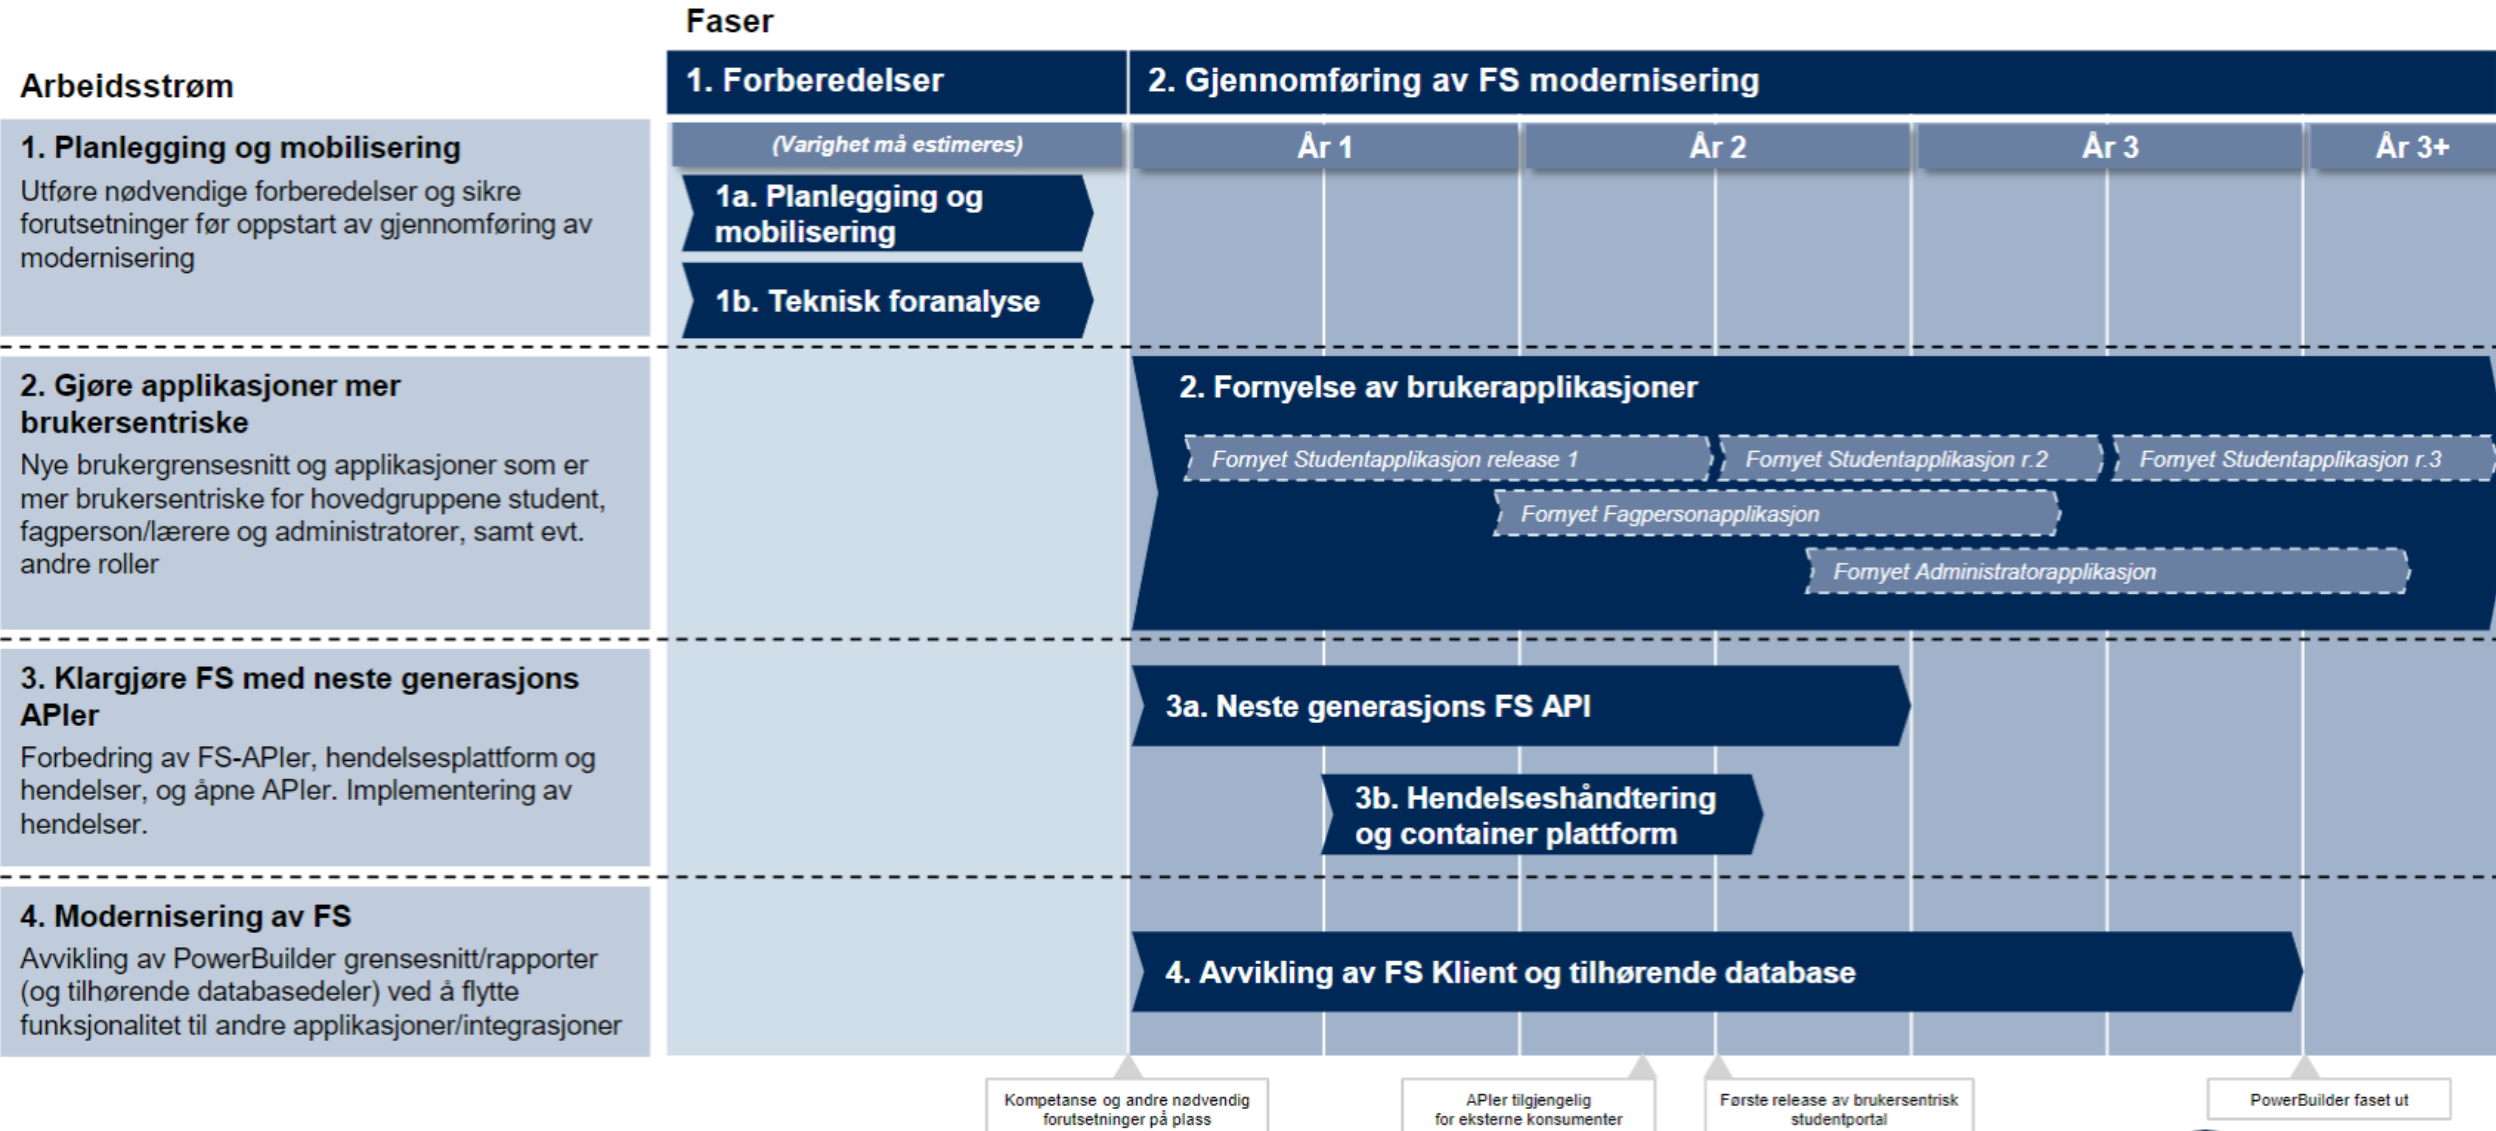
Faser

Arbeidsstrøm

1. Forberedelser

2. Gjennomføring av FS modernisering

(Varighet må estimeres)

År 1

År 2

År 3

År 3+

1. Planlegging og mobilisering
Utføre nødvendige forberedelser og sikre forutsetninger før oppstart av gjennomføring av modernisering

1a. Planlegging og mobilisering

1b. Teknisk foranalyse

2. Gjøre applikasjoner mer brukersentriske
Nye brukergrensesnitt og applikasjoner som er mer brukersentriske for hovedgruppene student, fagperson/lærere og administratorer, samt evt. andre roller

2. Fornyelse av brukerapplikasjoner

Fornyet Studentapplikasjon release 1

Fornyet Studentapplikasjon r.2

Fornyet Studentapplikasjon r.3

Fornyet Fagpersonapplikasjon

Fornyet Administratorapplikasjon

3. Klargjøre FS med neste generasjons APIer
Forbedring av FS-APIer, hendelsesplattform og hendelser, og åpne APIer. Implementering av hendelser.

3a. Neste generasjons FS API

3b. Hendelseshåndtering og container plattform

4. Modernisering av FS
Avvikling av PowerBuilder grensesnitt/rapporter (og tilhørende databasedeler) ved å flytte funksjonalitet til andre applikasjoner/integrasjoner

4. Avvikling av FS Klient og tilhørende database

Kompetanse og andre nødvendig forutsetninger på plass

APIer tilgjengelig for eksterne konsumenter

Første release av brukersentrisk studentportal

PowerBuilder faset ut